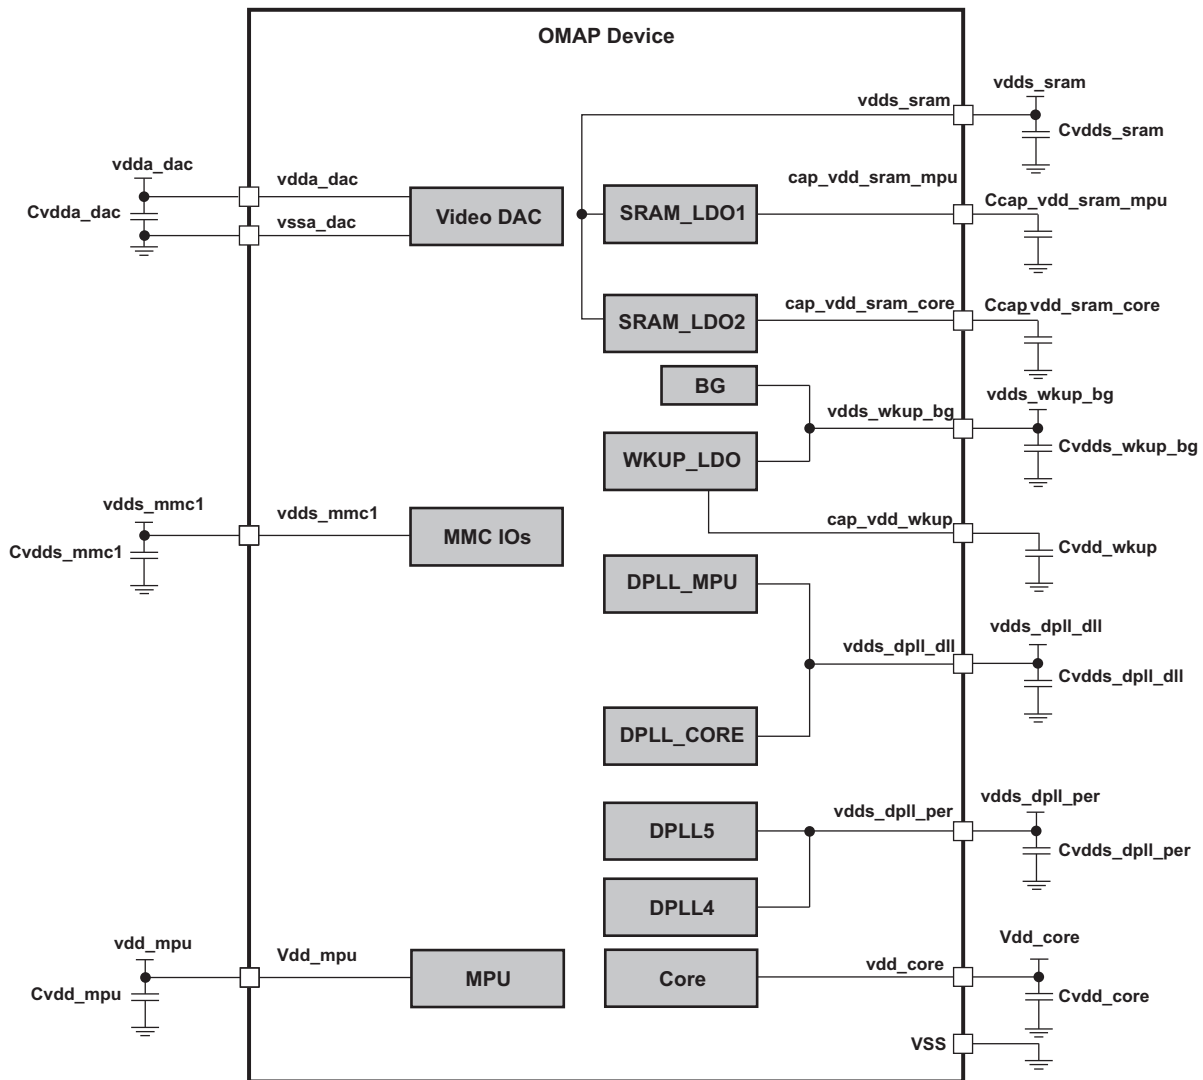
OMAP Device

vdds_sram
vdds_sram
Cvdds_sram

vdda_dac
vdda_dac
Cvdda_dac
vssa_dac
Video DAC
SRAM_LDO1
cap_vdd_sram_mpu
Ccap_vdd_sram_mpu

SRAM_LDO2
cap_vdd_sram_core
Ccap_vdd_sram_core

BG
vdds_wkup_bg
vdds_wkup_bg
Cvdds_wkup_bg
WKUP_LDO

vdds_mmc1
vdds_mmc1
Cvdds_mmc1
MMC IOs
cap_vdd_wkup
Cvdd_wkup

DPLL_MPU
vdds_dpll_dll
vdds_dpll_dll
Cvdds_dpll_dll
DPLL_CORE

DPLL5
vdds_dpll_per
vdds_dpll_per
Cvdds_dpll_per
DPLL4

vdd_mpu
Cvdd_mpu
Vdd_mpu
MPU
Core
vdd_core
Vdd_core
Cvdd_core
VSS